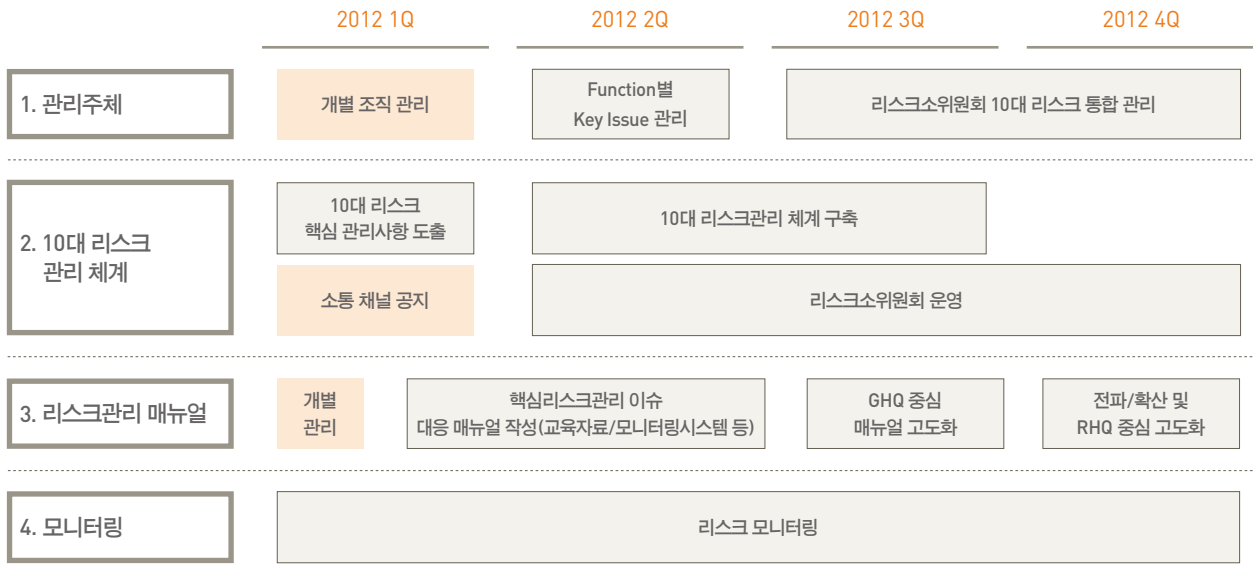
| | 2012 1Q | 2012 2Q | 2012 3Q | 2012 4Q |
|---|---|---|---|---|
| 1. 관리주체 | 개별 조직 관리 | Function별 Key Issue 관리 | 리스크소위원회 10대 리스크 통합 관리 | |
| 2. 10대 리스크 관리 체계 | 10대 리스크 핵심 관리사항 도출 | 10대 리스크관리 체계 구축 | | |
| | 소통 채널 공지 | 리스크소위원회 운영 | | |
| 3. 리스크관리 매뉴얼 | 개별 관리 | 핵심리스크관리 이슈 대응 매뉴얼 작성(교육자료/모니터링시스템 등) | GHQ 중심 매뉴얼 고도화 | 전파/확산 및 RHQ 중심 고도화 |
| 4. 모니터링 | 리스크 모니터링 | | | |